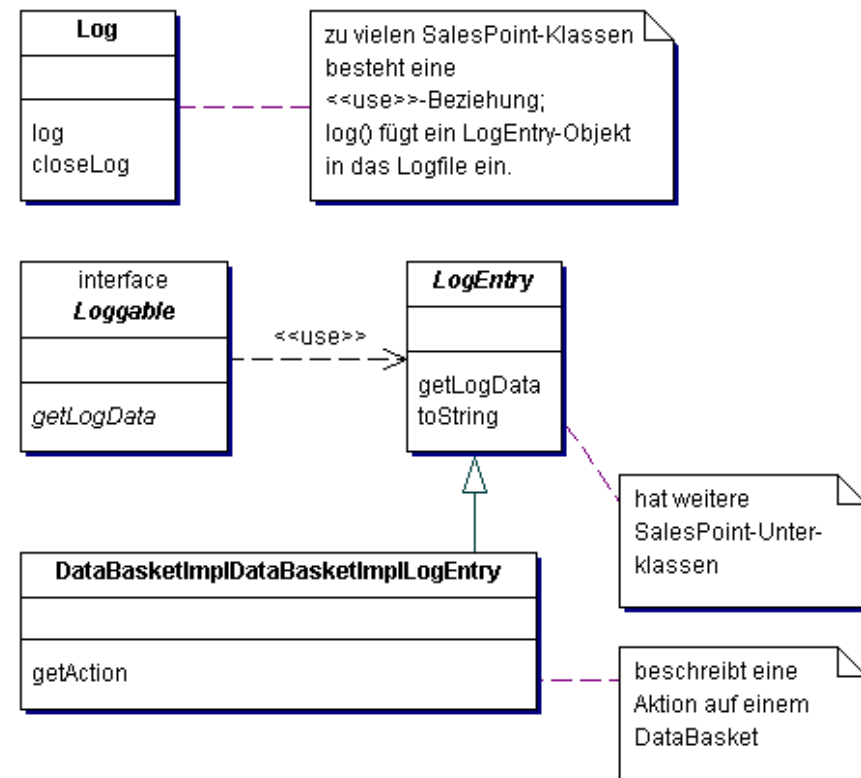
Log

log
closeLog

zu vielen SalesPoint-Klassen besteht eine <<use>>-Beziehung; log() fügt ein LogEntry-Objekt in das Logfile ein.

interface
Loggable

getLogData

<<use>>

LogEntry

getLogData
toString

hat weitere SalesPoint-Unterklassen

DataBasketImplDataBasketImplLogEntry

getAction

beschreibt eine Aktion auf einem DataBasket